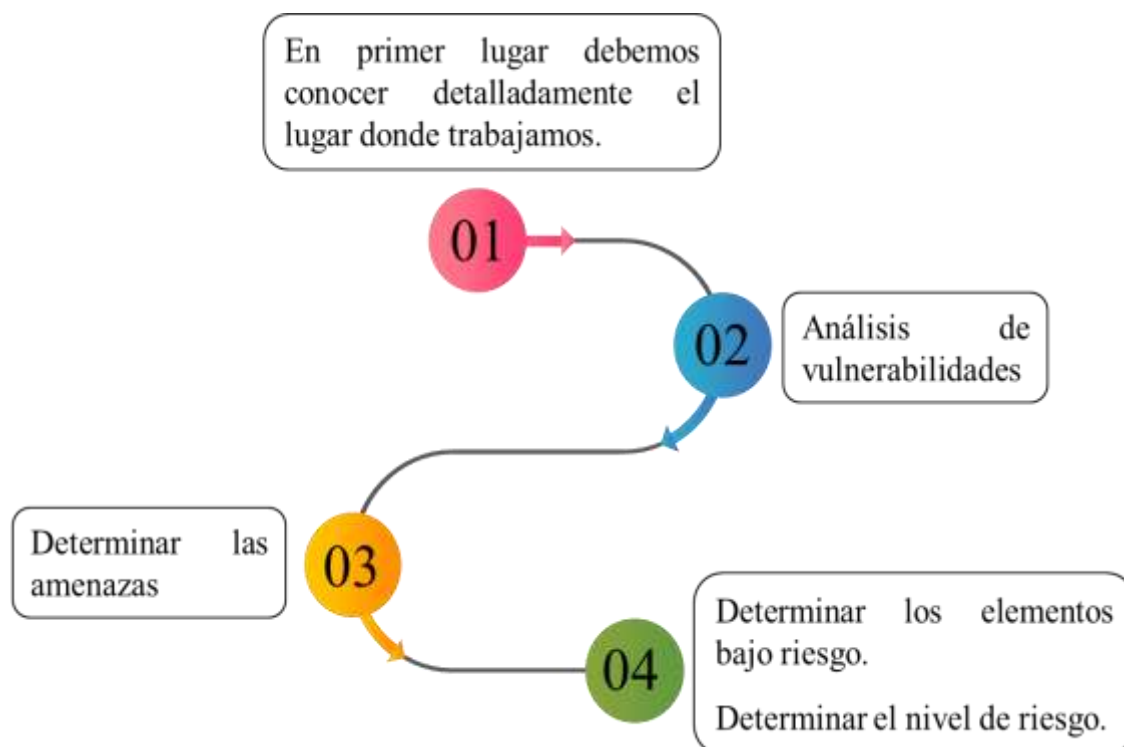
En primer lugar debemos conocer detalladamente el lugar donde trabajamos.

01

02

Análisis de vulnerabilidades

Determinar las amenazas

03

04

Determinar los elementos bajo riesgo.

Determinar el nivel de riesgo.